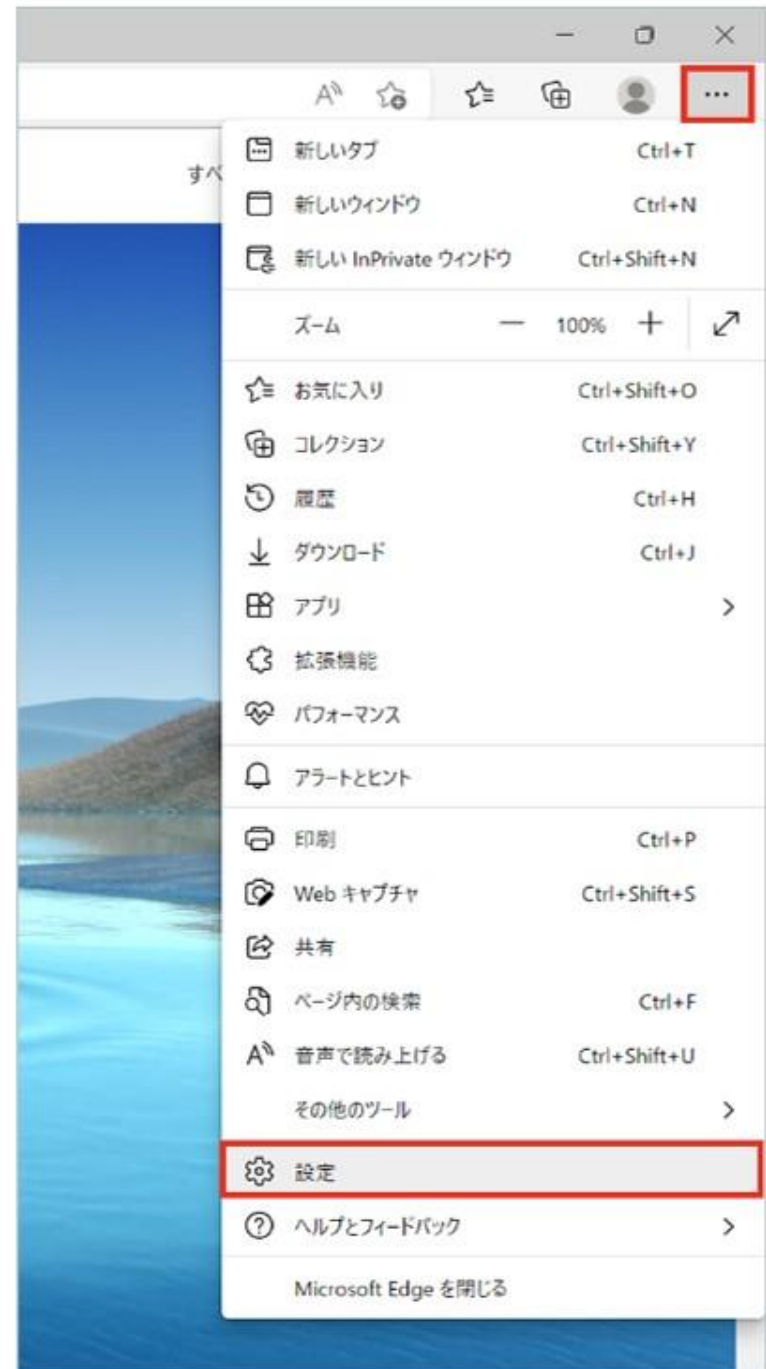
...

すべ

新しいタブ Ctrl+T
新しいウィンドウ Ctrl+N
新しい InPrivate ウィンドウ Ctrl+Shift+N
ズーム — 100% +
お気に入り Ctrl+Shift+O
コレクション Ctrl+Shift+Y
履歴 Ctrl+H
ダウンロード Ctrl+J
アプリ >
拡張機能
パフォーマンス
アラートとヒント
印刷 Ctrl+P
Web キャプチャ Ctrl+Shift+S
共有
ページ内の検索 Ctrl+F
音声で読み上げる Ctrl+Shift+U
その他のツール >
設定
ヘルプとフィードバック >
Microsoft Edge を閉じる